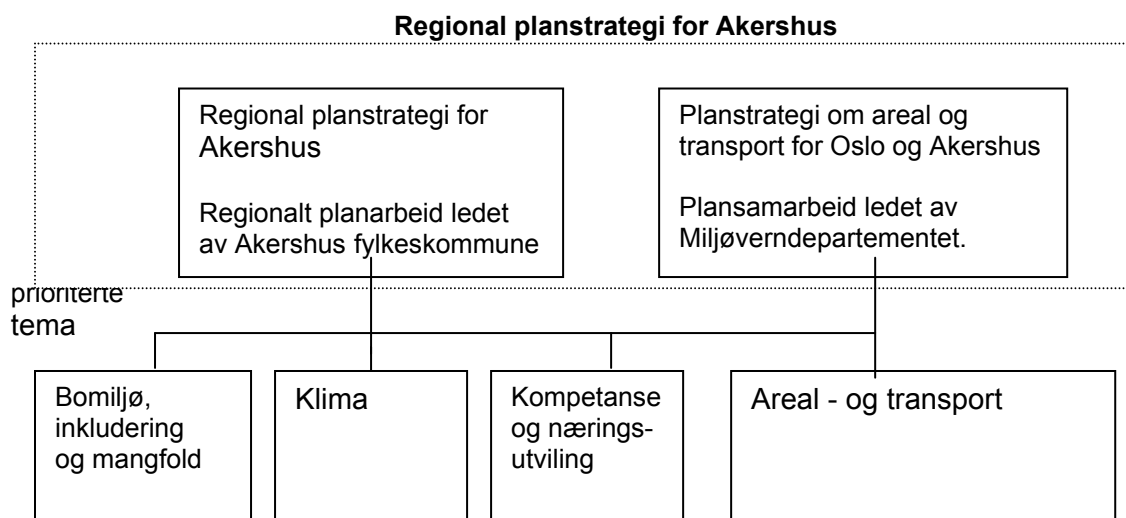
**Regional planstrategi for Akershus**

Regional planstrategi for Akershus

Regionalt planarbeid ledet av Akershus fylkeskommune

Planstrategi om areal og transport for Oslo og Akershus

Plansamarbeid ledet av Miljøverndepartementet.

prioriterte tema

Bomiljø, inkludering og mangfold

Klima

Kompetanse og nærings-utviling

Areal - og transport